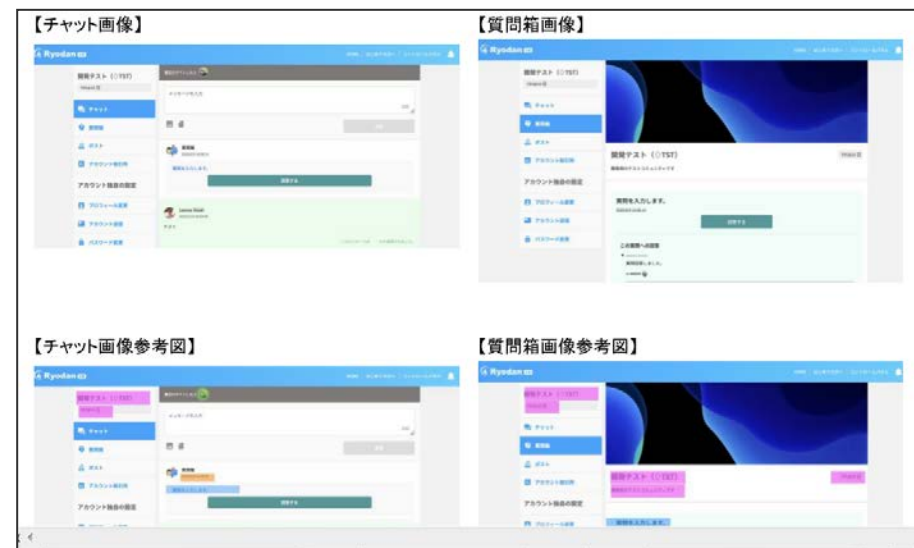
【チャット画像】

Ryodan

開発テスト（◯TST）

チャット

質問箱

ポスト

アカウント紹介帳

アカウント独自の設定

プロフィール設定

アカウント設定

パスワード変更

【質問箱画像】

Ryodan

開発テスト（◯TST）

チャット

質問箱

ポスト

アカウント紹介帳

アカウント独自の設定

プロフィール設定

アカウント設定

パスワード変更

開発テスト（◯TST）

質問を入力します。

この質問への回答

【チャット画像参考図】

Ryodan

開発テスト（◯TST）

チャット

質問箱

ポスト

アカウント紹介帳

アカウント独自の設定

【質問箱画像参考図】

Ryodan

開発テスト（◯TST）

チャット

質問箱

ポスト

アカウント紹介帳

アカウント独自の設定

開発テスト（◯TST）

質問を入力します。